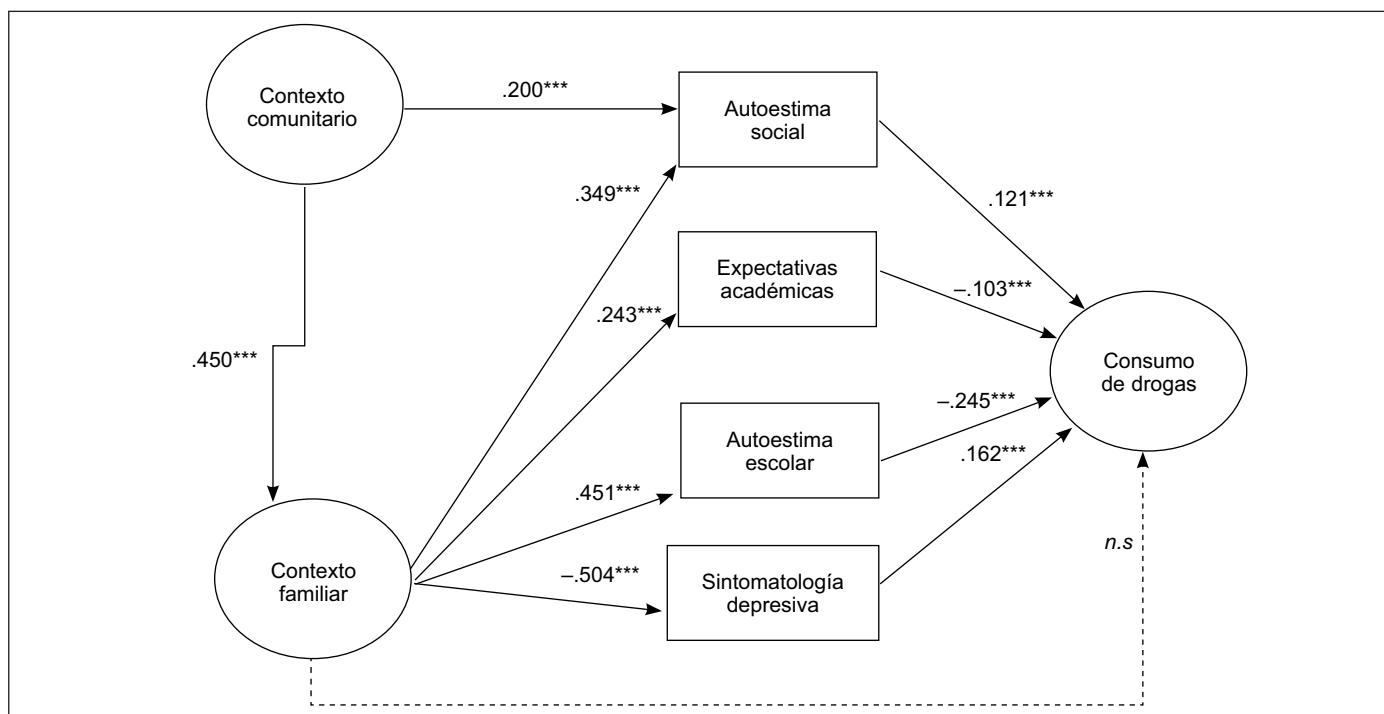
Contexto comunitario

.200***

Autoestima social

.349***

.121***

Expectativas académicas

.243***

–.103***

.450***

Consumo de drogas

–.245***

Autoestima escolar

.451***

.162***

n.s

Contexto familiar

–.504***

Sintomatología depresiva